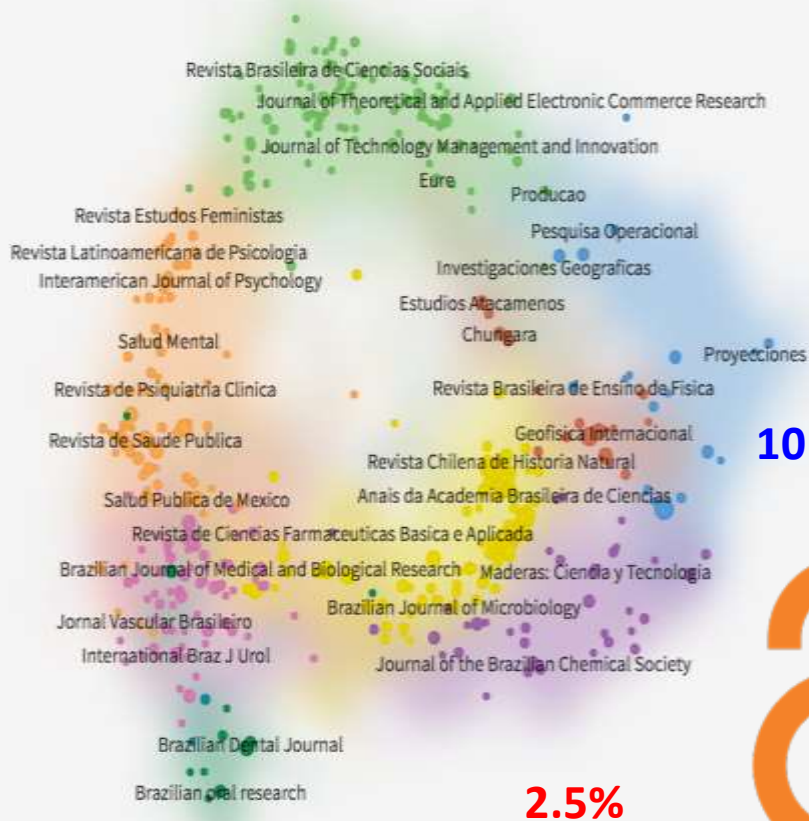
Revista Brasileira de Ciencias Sociais
Journal of Theoretical and Applied Electronic Commerce Research
Journal of Technology Management and Innovation
Eure
Producao
Revista Estudos Feministas
Pesquisa Operacional
Revista Latinoamericana de Psicologia
Interamerican Journal of Psychology
Investigaciones Geograficas
Estudios Atacamenos
Chungara
Salud Mental
Proyecciones
Revista de Psiquiatria Clinica
Revista Brasileira de Ensino de Fisica
Revista de Saude Publica
Geofisica Internacional
10
Revista Chilena de Historia Natural
Salud Publica de Mexico
Anais da Academia Brasileira de Ciencias
Revista de Ciencias Farmaceuticas Basica e Aplicada
Brazilian Journal of Medical and Biological Research
Maderas: Ciencia y Tecnologia
Brazilian Journal of Microbiology
Jornal Vascular Brasileiro
International Braz J Urol
Journal of the Brazilian Chemical Society
Brazilian Dental Journal
Brazilian oral research
2.5%